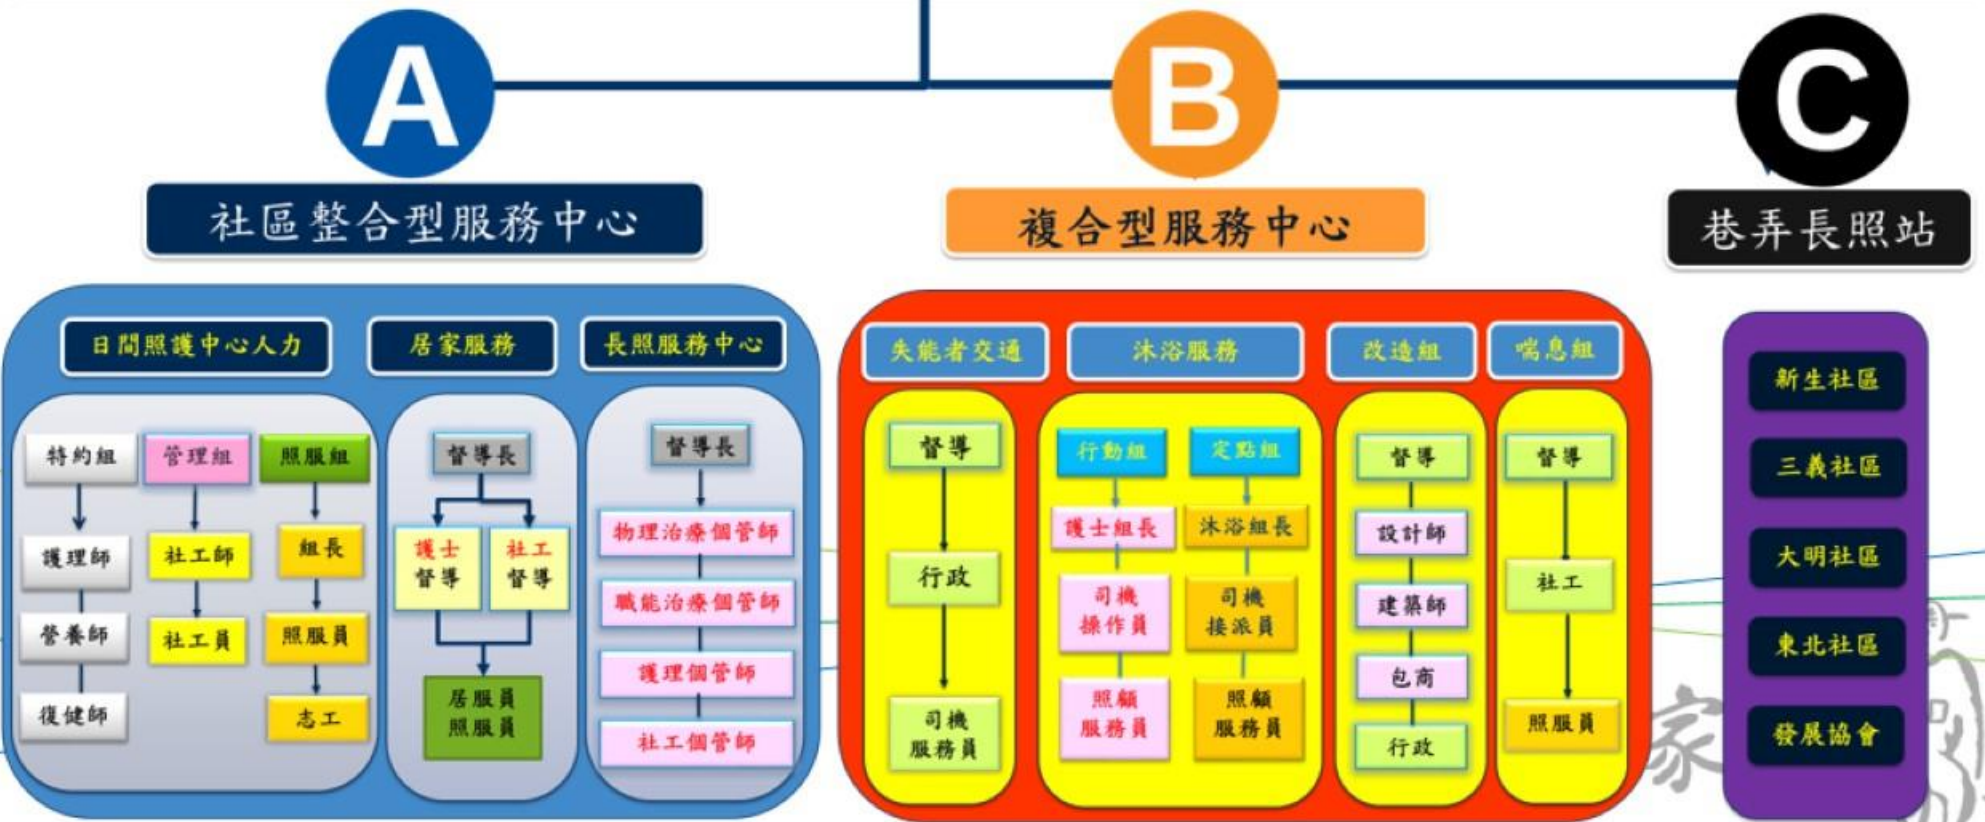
A

社區整合型服務中心

日間照護中心人力

特約組
護理師
營養師
復健師

管理組
社工師
社工員

照服組
組長
照服員
志工

居家服務

督導長
護士督導
社工督導
居服員照服員

長照服務中心

督導長
物理治療個管師
職能治療個管師
護理個管師
社工個管師

B

複合型服務中心

失能者交通

督導
行政
司機服務員

沐浴服務

行動組
護士組長
司機操作員
照顧服務員

定點組
沐浴組長
司機接派員
照顧服務員

改造組

督導
設計師
建築師
包商
行政

喘息組

督導
社工
照服員

C

巷弄長照站

新生社區
三義社區
大明社區
東北社區
發展協會